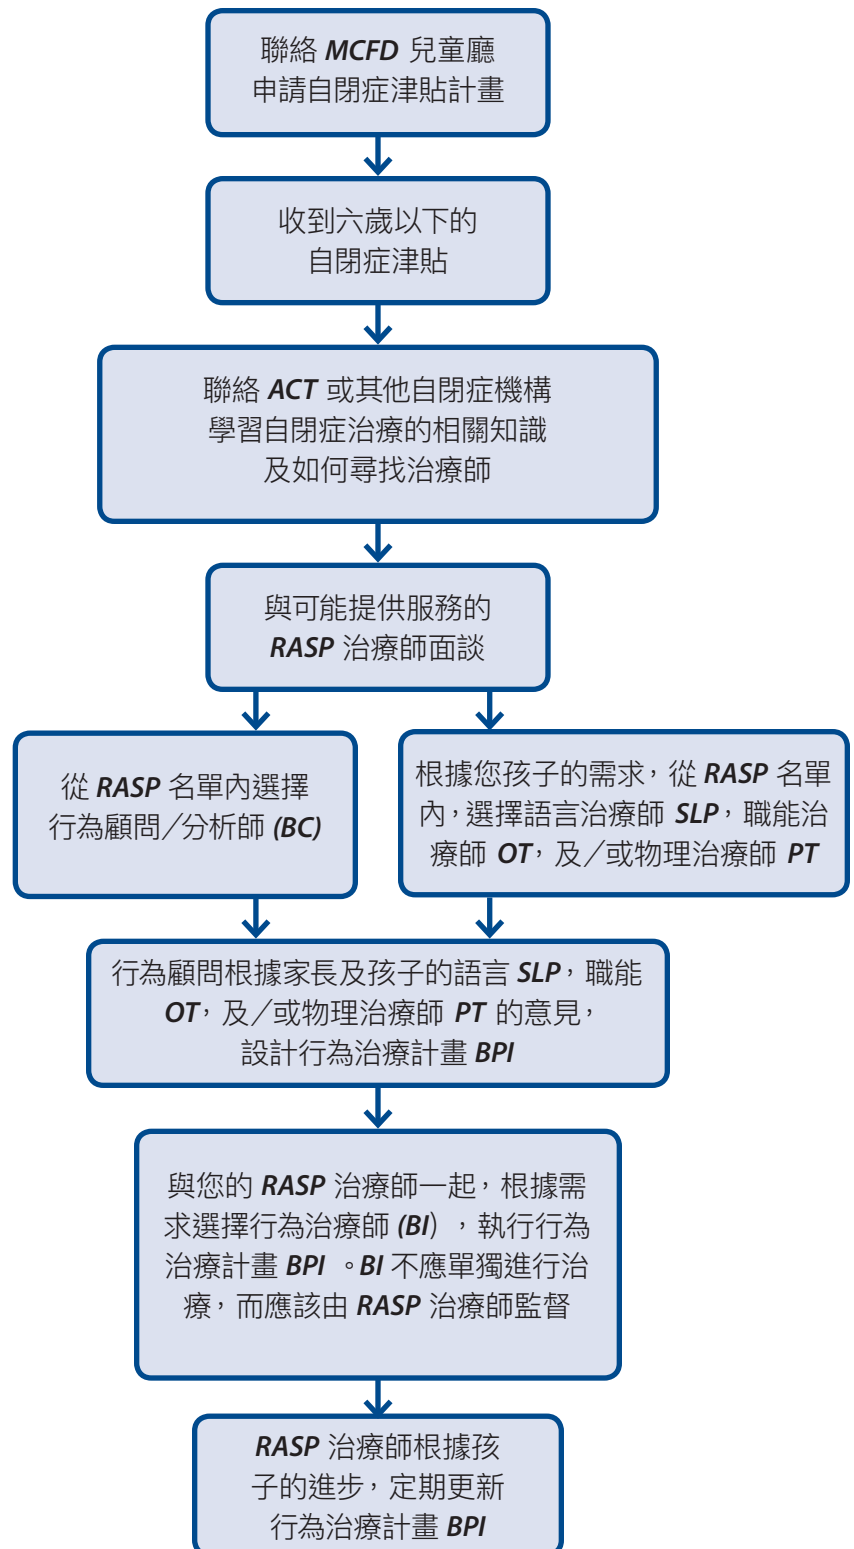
聯絡 MCFD 兒童廳
申請自閉症津貼計畫

收到六歲以下的
自閉症津貼

聯絡 ACT 或其他自閉症機構
學習自閉症治療的相關知識
及如何尋找治療師

與可能提供服務的
RASP 治療師面談

從 RASP 名單內選擇
行為顧問／分析師 (BC)

根據您孩子的需求，從 RASP 名單內，選擇語言治療師 SLP，職能治療師 OT，及／或物理治療師 PT

行為顧問根據家長及孩子的語言 SLP，職能 OT，及／或物理治療師 PT 的意見，
設計行為治療計畫 BPI

與您的 RASP 治療師一起，根據需求選擇行為治療師 (BI），執行行為治療計畫 BPI 。BI 不應單獨進行治療，而應該由 RASP 治療師監督

RASP 治療師根據孩子的進步，定期更新
行為治療計畫 BPI